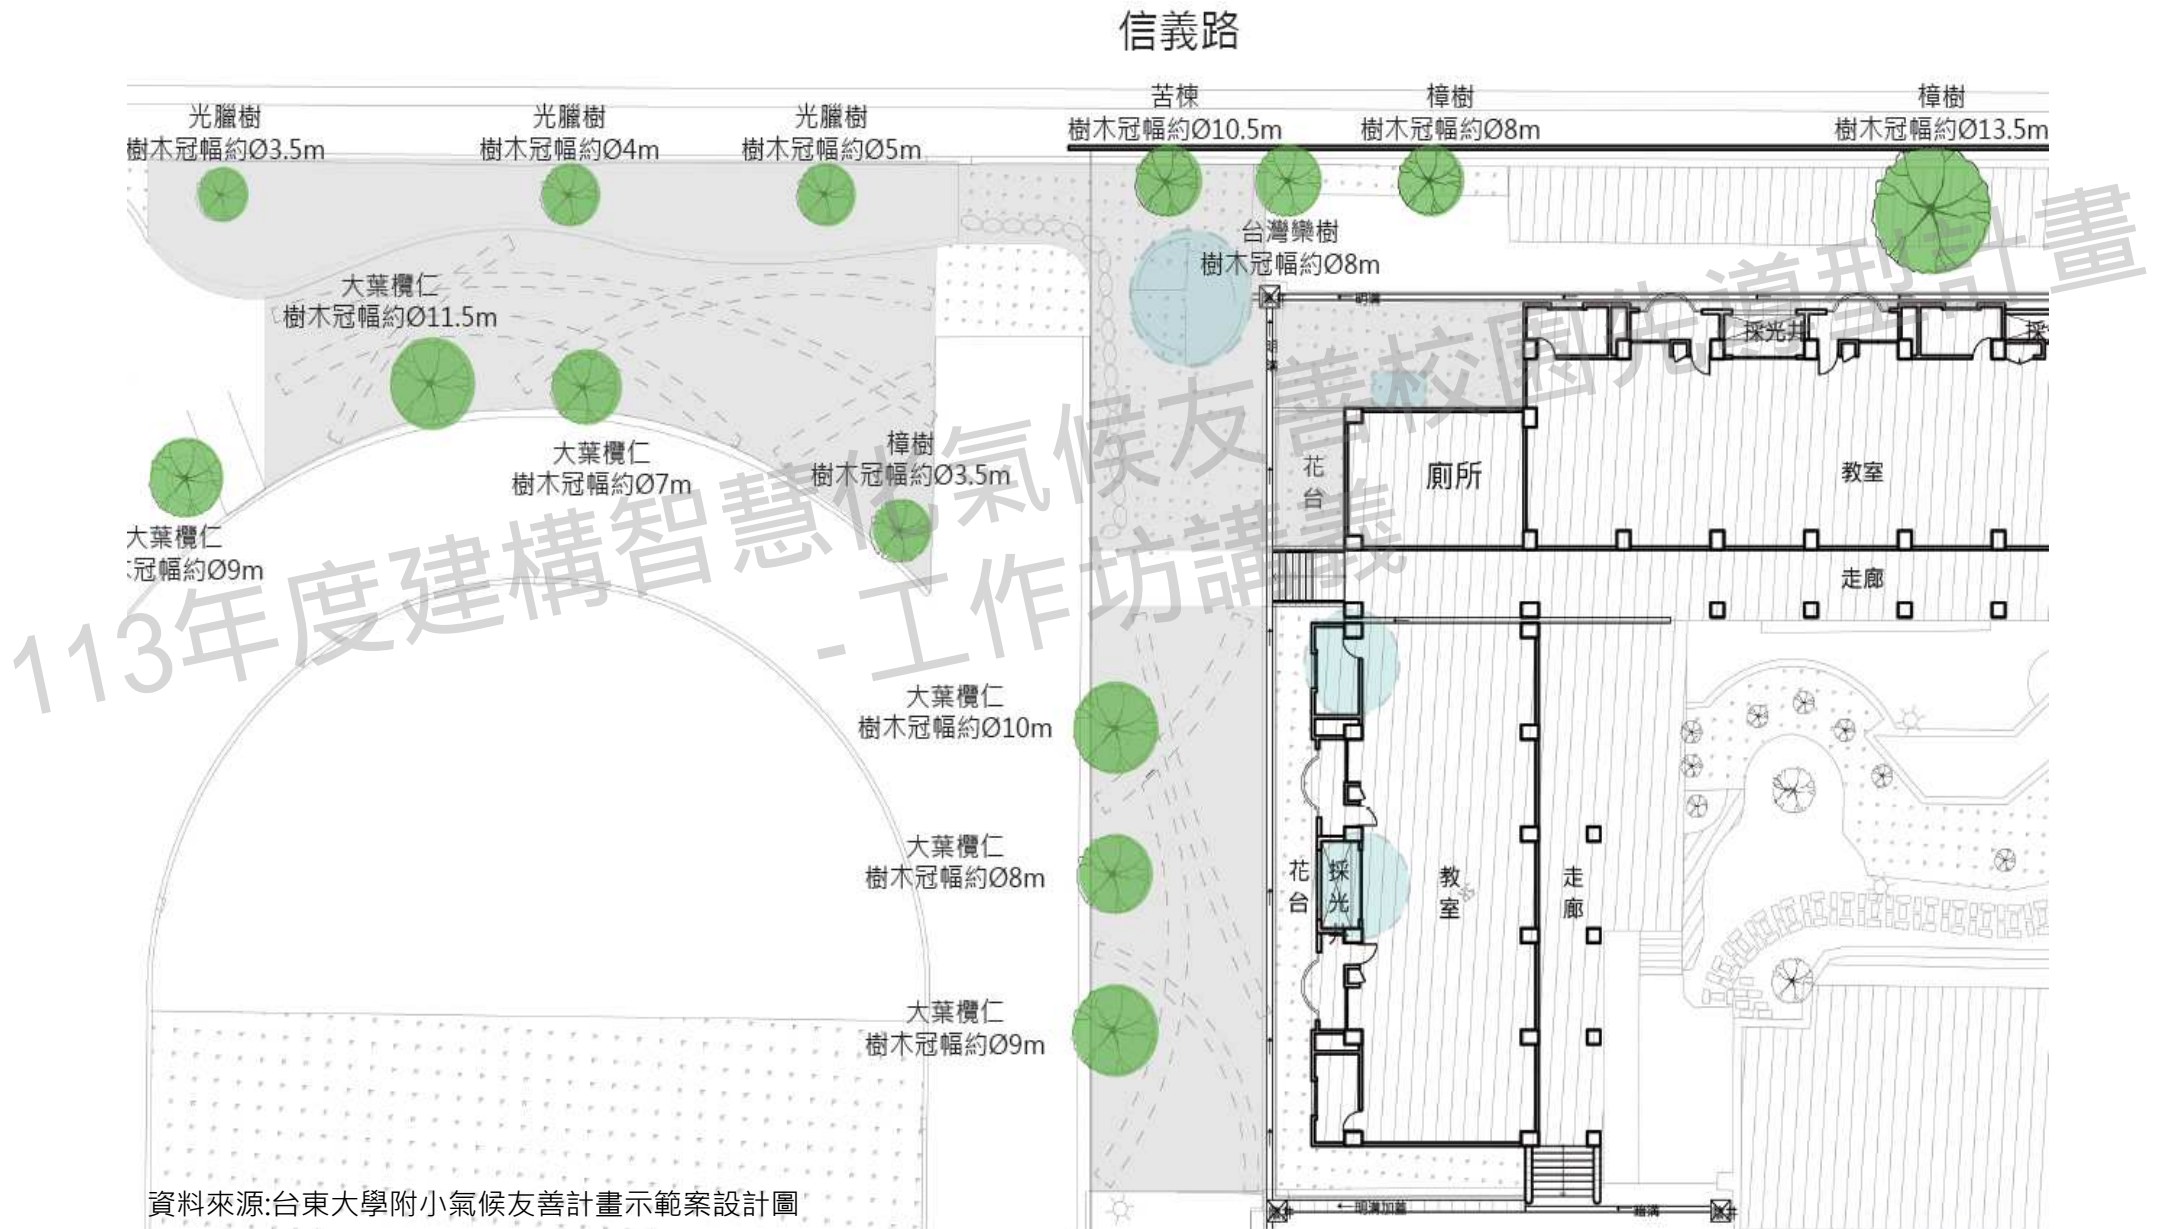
信義路

光臘樹
樹木冠幅約Ø3.5m

光臘樹
樹木冠幅約Ø4m

光臘樹
樹木冠幅約Ø5m

苦楝
樹木冠幅約Ø10.5m

樟樹
樹木冠幅約Ø8m

樟樹
樹木冠幅約Ø13.5m

台灣欒樹
樹木冠幅約Ø8m

大葉欖仁
樹木冠幅約Ø11.5m

大葉欖仁
樹木冠幅約Ø7m

樟樹
樹木冠幅約Ø3.5m

大葉欖仁
冠幅約Ø9m

採光井

花台

廁所

教室

走廊

大葉欖仁
樹木冠幅約Ø10m

大葉欖仁
樹木冠幅約Ø8m

大葉欖仁
樹木冠幅約Ø9m

花台

採光井

教室

走廊

113年度建構智慧化氣候友善校園先導型計畫
-工作坊講義

資料來源:台東大學附小氣候友善計畫示範案設計圖